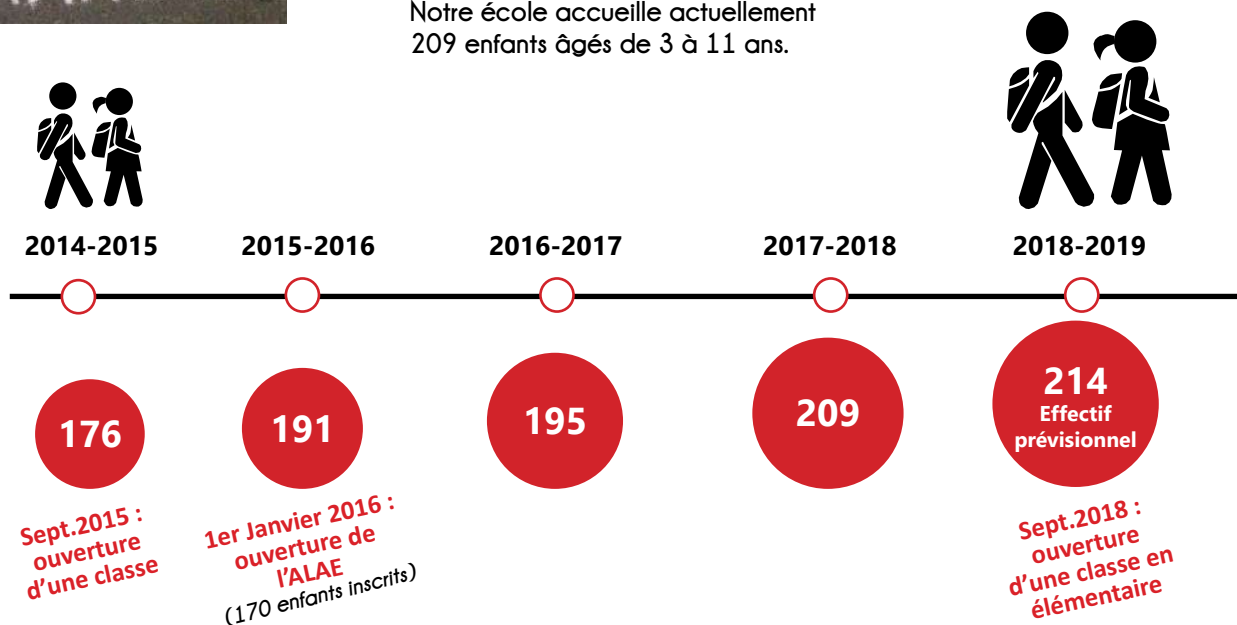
Notre école accueille actuellement 209 enfants âgés de 3 à 11 ans.

2014-2015

2015-2016

2016-2017

2017-2018

2018-2019

176

191

195

209

214
Effectif prévisionnel

Sept.2015 : ouverture d'une classe

1er Janvier 2016 : ouverture de l'ALAE
(170 enfants inscrits)

Sept.2018 : ouverture d'une classe en élémentaire